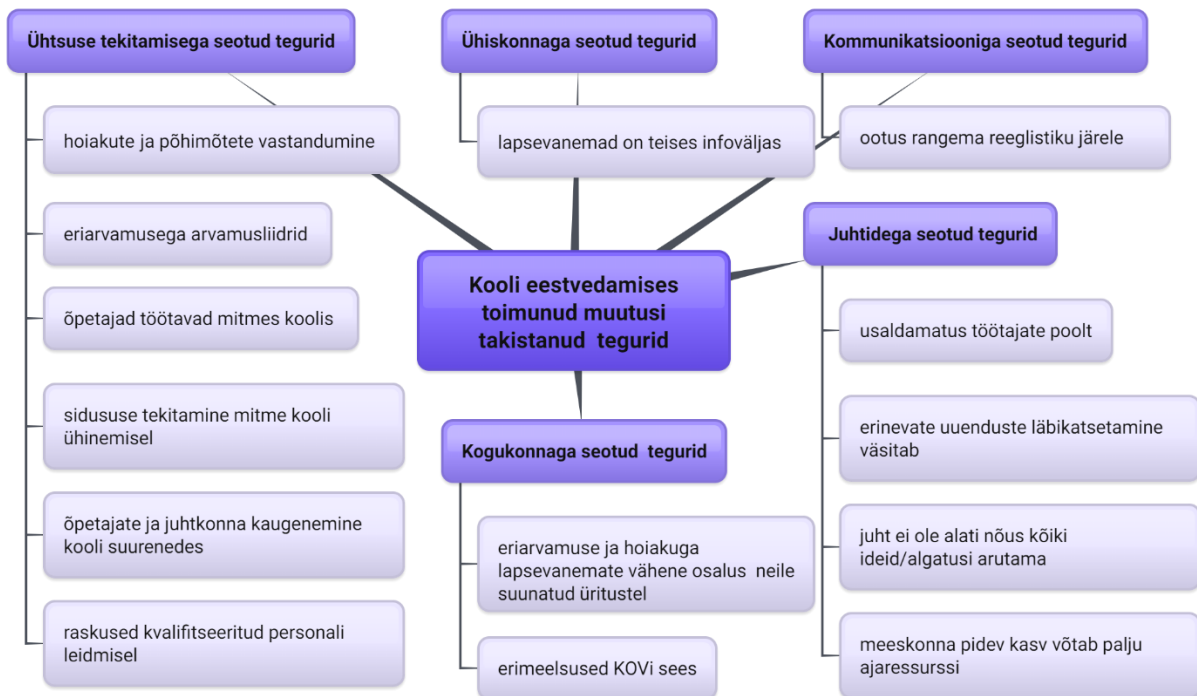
Ühtsuse tekitamisega seotud tegurid

hoiakute ja põhimõtete vastandumine

eriarvamusega arvamusliidrid

õpetajad töötavad mitmes koolis

sidususe tekitamine mitme kooli ühinemisel

õpetajate ja juhtkonna kaugenemine kooli suurenedes

raskused kvalifitseeritud personali leidmisel

Ühiskonnaga seotud tegurid

lapsevanemad on teises infoväljas

Kommunikatsiooniga seotud tegurid

ootus rangema reeglistiku järele

Kooli eestvedamises toimunud muutusi takistanud tegurid

Juhtidega seotud tegurid

usaldamatus töötajate poolt

erinevate uuenduste läbikatsetamine väsitab

juht ei ole alati nõus kõiki ideid/algatusi arutama

meeskonna pidev kasv võtab palju ajaressurssi

Kogukonnaga seotud tegurid

eriarvamuse ja hoiakuga lapsevanemate vähene osalus neile suunatud üritustel

erimeelsused KOVi sees